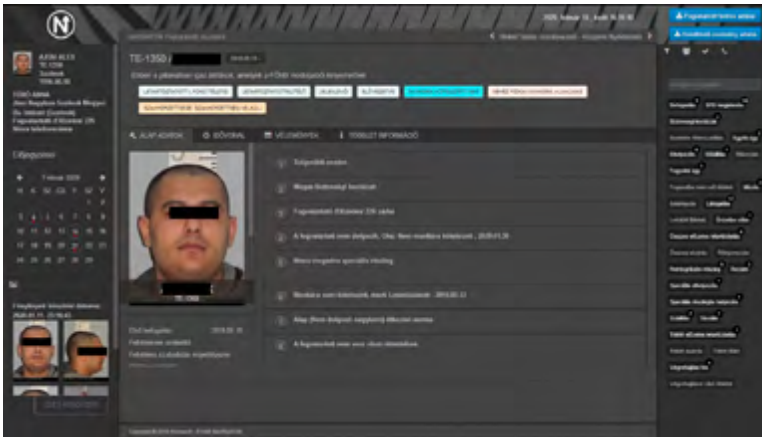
TE-1350 /

ALAP ADATOK
ÉLETÚT
VÉLEMÉNYEK
TOVÁBBI INFORMÁCIÓ

Eligazítás

7 február 2020

Fogvatartotti lekérés indítása

Fotóállomás

Copyright 2019 Nortech

TE-1350

Szombat

Szoktatott avatar

Fogvatartotti Elhelyezés 226 zárka

Elzárkózott

Pakolás